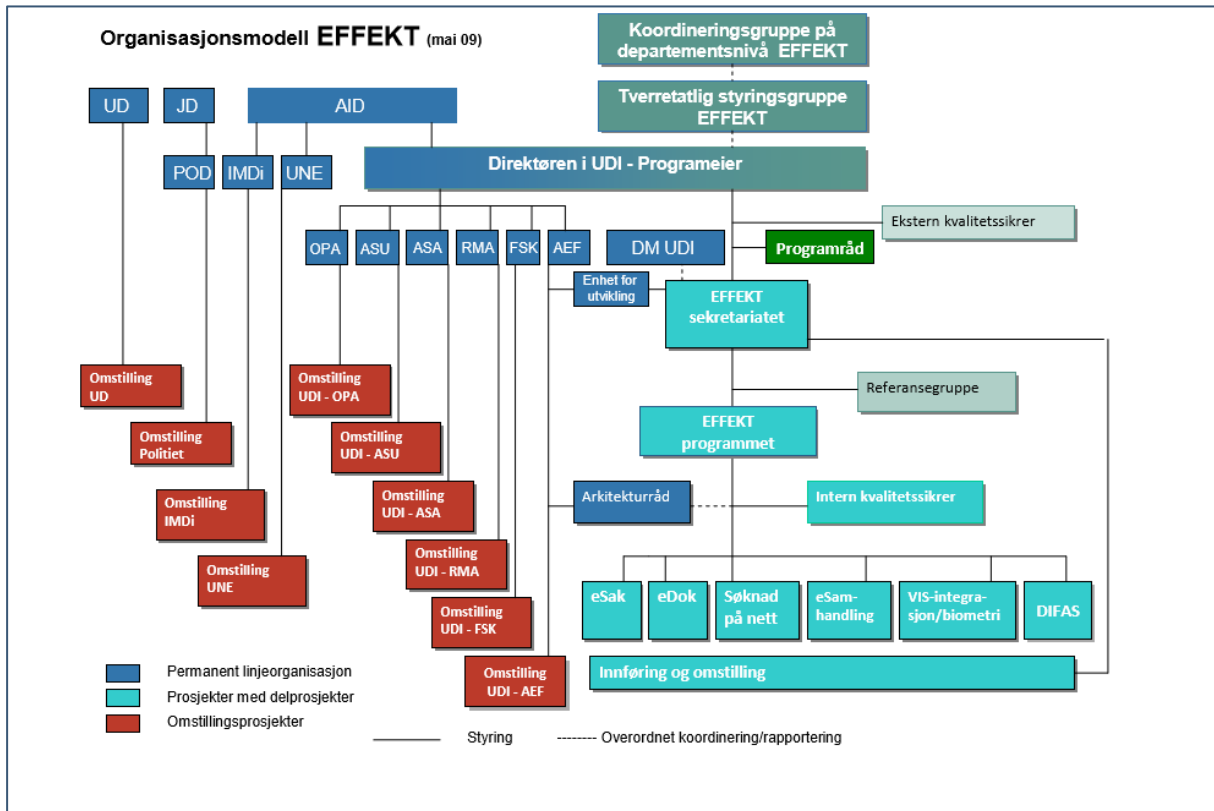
Organisasjonsmodell EFFEKT (mai 09)

Koordineringsgruppe på departementsnivå EFFEKT

Tverretatlig styringsgruppe EFFEKT

UD

JD

AID

POD

IMDi

UNE

Direktøren i UDI - Programeier

Ekstern kvalitetssikrer

OPA

ASU

ASA

RMA

FSK

AEF

DM UDI

Programråd

Enhet for utvikling

EFFEKT sekretariatet

Omstilling UD

Omstilling UDI - OPA

Omstilling Politiet

Omstilling UDI - ASU

Referansegruppe

EFFEKT programmet

Omstilling IMDi

Omstilling UDI - ASA

Arkitekturråd

Intern kvalitetssikrer

Omstilling UDI - RMA

Omstilling UNE

Omstilling UDI - FSK

eSak

eDok

Søknad på nett

eSamhandling

VIS-integrasjon/biometri

DIFAS

Omstilling UDI - AEF

Innføring og omstilling

Permanent linjeorganisasjon

Prosjekter med delprosjekter

Omstillingsprosjekter

Styring

-------- Overordnet koordinering/rapportering